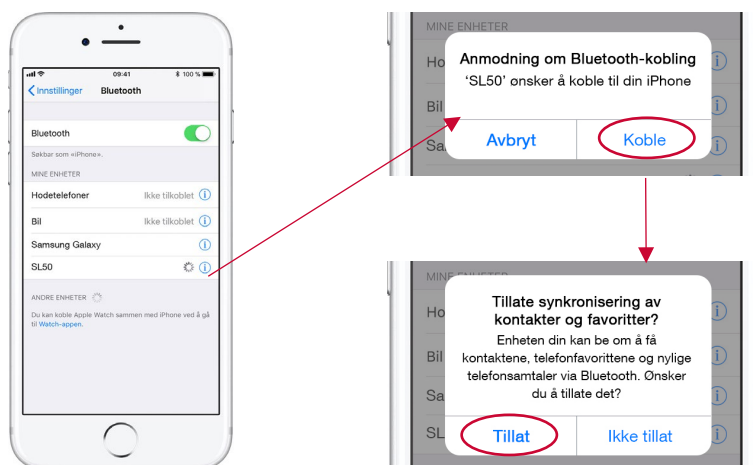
09:41
100 %

Innstillinger Bluetooth

Bluetooth

Søkbar som «iPhone».

MINE ENHETER

Hodetelefoner Ikke tilkoblet

Bil Ikke tilkoblet

Samsung Galaxy

SL50

ANDRE ENHETER

Du kan koble Apple Watch sammen med iPhone ved å gå til Watch-appen.

MINE ENHETER

Ho

Bil

Sa

Anmodning om Bluetooth-kobling

'SL50' ønsker å koble til din iPhone

Avbryt Koble

MINE ENHETER

Ho

Bil

Sa

SL

Tillate synkronisering av kontakter og favoritter?

Enheten din kan be om å få kontaktene, telefonfavorittene og nylige telefonsamtaler via Bluetooth. Ønsker du å tillate det?

Tillat Ikke tillat